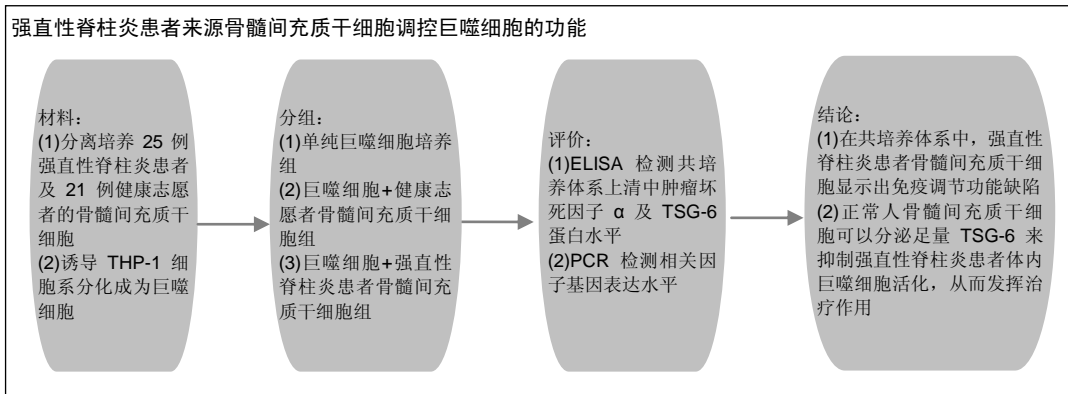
强直性脊柱炎患者来源骨髓间充质干细胞调控巨噬细胞的功能

材料：
(1)分离培养 25 例强直性脊柱炎患者及 21 例健康志愿者的骨髓间充质干细胞
(2)诱导 THP-1 细胞系分化成为巨噬细胞

分组：
(1)单纯巨噬细胞培养组
(2)巨噬细胞+健康志愿者骨髓间充质干细胞组
(3)巨噬细胞+强直性脊柱炎患者骨髓间充质干细胞组

评价：
(1)ELISA 检测共培养体系上清中肿瘤坏死因子 α 及 TSG-6 蛋白水平
(2)PCR 检测相关因子基因表达水平

结论：
(1)在共培养体系中，强直性脊柱炎患者骨髓间充质干细胞显示出免疫调节功能缺陷
(2)正常人骨髓间充质干细胞可以分泌足量 TSG-6 来抑制强直性脊柱炎患者体内巨噬细胞活化，从而发挥治疗作用